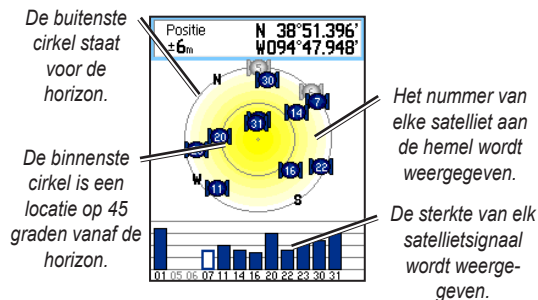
De buitenste cirkel staat voor de horizon.

De binnenste cirkel is een locatie op 45 graden vanaf de horizon.

Positie
±6m
N 38°51.396'
W094°47.948'

N
W
S

30
7
14
31
20
16
22
11

01 05 06 07 11 14 16 20 22 23 30 31

Het nummer van elke satelliet aan de hemel wordt weergegeven.

De sterkte van elk satellietsignaal wordt weergegeven.